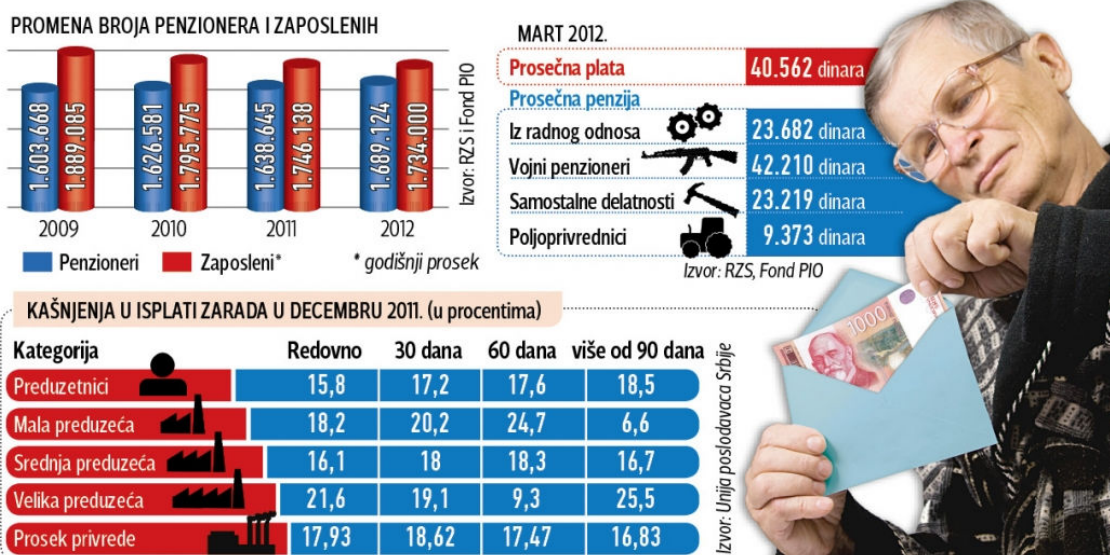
PROMENA BROJA PENZIONERA I ZAPOSLENIH

| | 2009 | 2010 | 2011 | 2012 |
|---|---|---|---|---|
| Penzioneri | 1.603.668 | 1.626.581 | 1.638.645 | 1.689.124 |
| Zaposleni* | 1.889.085 | 1.795.775 | 1.746.138 | 1.734.000 |

Izvor: RZS i Fond PIO

Penzioneri Zaposleni* * godišnji prosek

MART 2012.

| Prosečna plata | 40.562 dinara |
|---|---|
| Prosečna penzija | |
| Iz radnog odnosa | 23.682 dinara |
| Vojni penzioneri | 42.210 dinara |
| Samostalne delatnosti | 23.219 dinara |
| Poljoprivrednici | 9.373 dinara |

Izvor: RZS, Fond PIO

KAŠNJENJA U ISPLATI ZARADA U DECEMBRU 2011. (u procentima)

| Kategorija | Redovno | 30 dana | 60 dana | više od 90 dana |
|---|---|---|---|---|
| Preduzetnici | 15,8 | 17,2 | 17,6 | 18,5 |
| Mala preduzeća | 18,2 | 20,2 | 24,7 | 6,6 |
| Srednja preduzeća | 16,1 | 18 | 18,3 | 16,7 |
| Velika preduzeća | 21,6 | 19,1 | 9,3 | 25,5 |
| Prosek privrede | 17,93 | 18,62 | 17,47 | 16,83 |

Izvor: Unija poslodavaca Srbije

1000